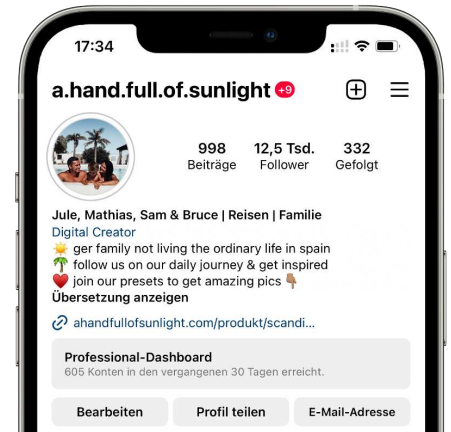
17:34

a.hand.full.of.sunlight +9

998 Beiträge
12,5 Tsd. Follower
332 Gefolgt

Jule, Mathias, Sam & Bruce | Reisen | Familie
Digital Creator
☀️ ger family not living the ordinary life in spain
🌴 follow us on our daily journey & get inspired
❤️ join our presets to get amazing pics 👇🏽
Übersetzung anzeigen

ahandfullofsunlight.com/produkt/scandi...

Professional-Dashboard
605 Konten in den vergangenen 30 Tagen erreicht.

Bearbeiten
Profil teilen
E-Mail-Adresse